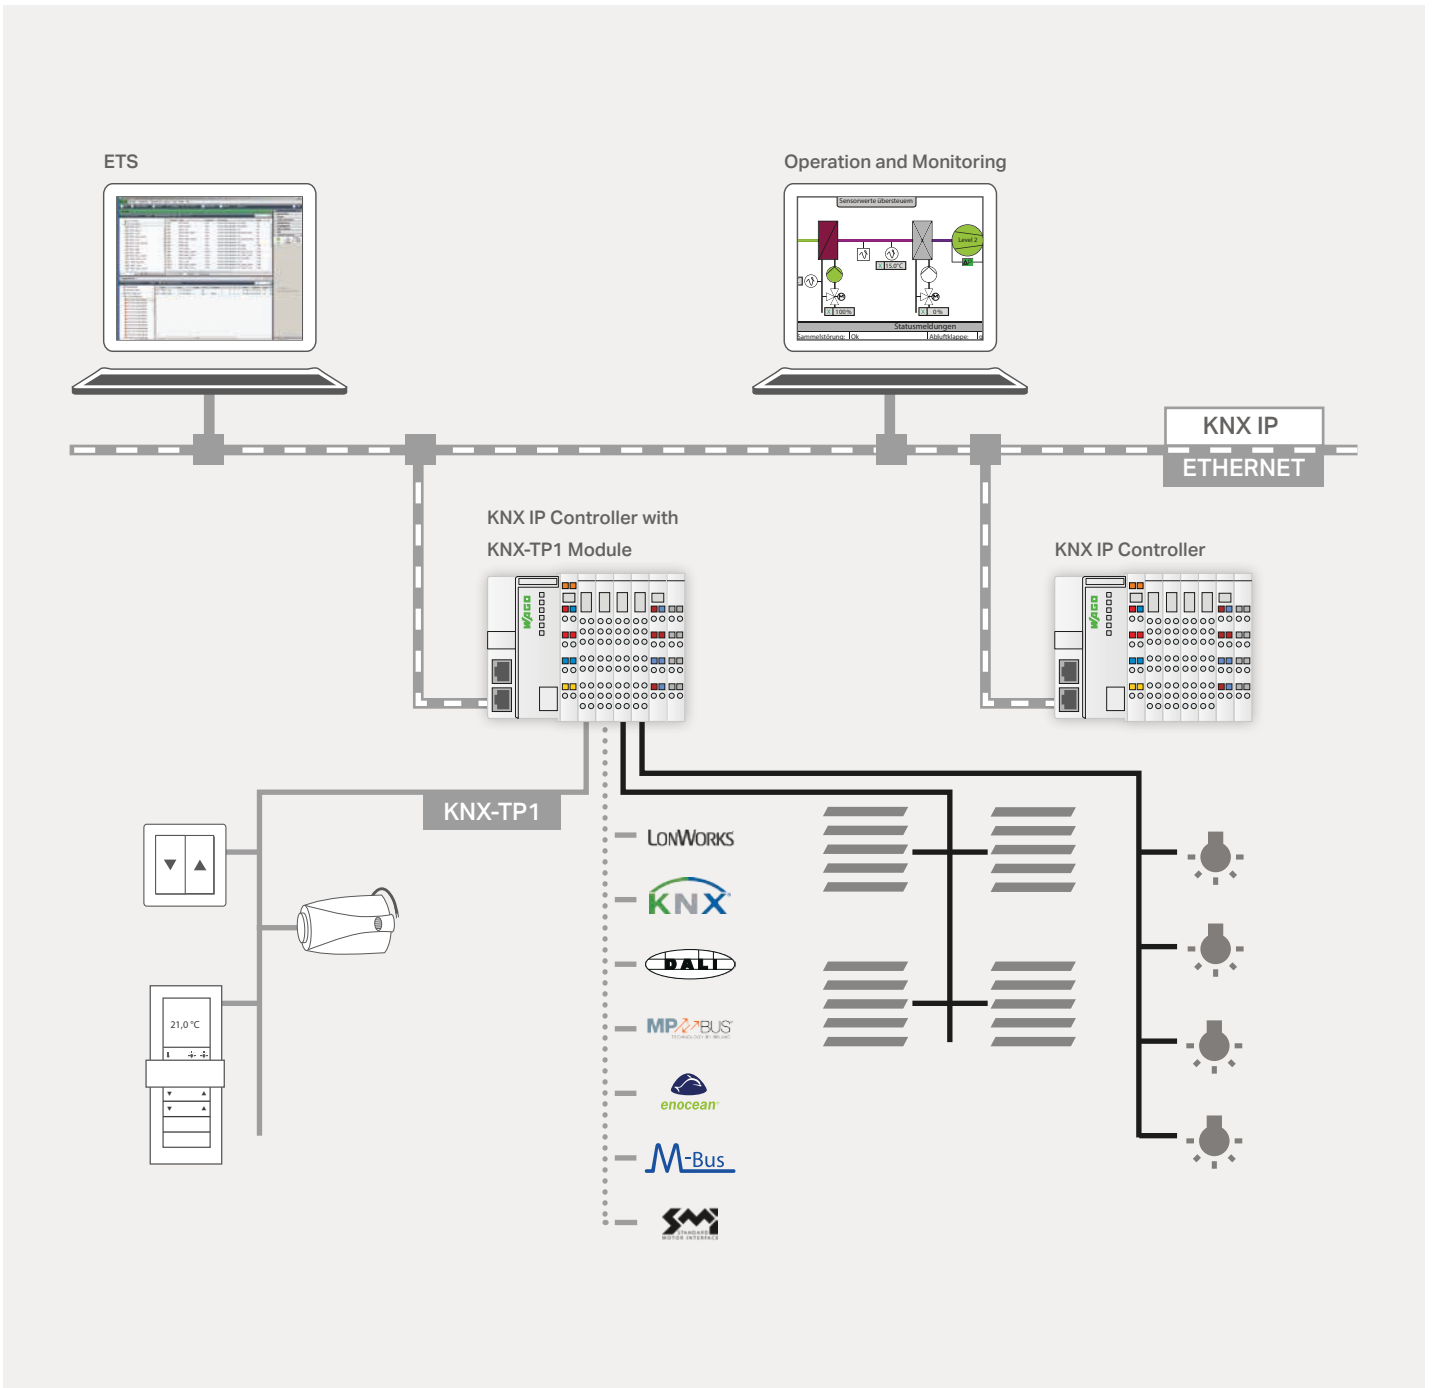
ETS

Operation and Monitoring

Sensorwerte übersteuern

Level 2

Statusmeldungen

Sammelstörung: Ok

Abluftklappe:

KNX IP

ETHERNET

KNX IP Controller with KNX-TP1 Module

KNX IP Controller

WAGO

WAGO

KNX-TP1

21,0 °C

LONWORKS

KNX

DALI

MP BUS

enocean

M-Bus

SMI